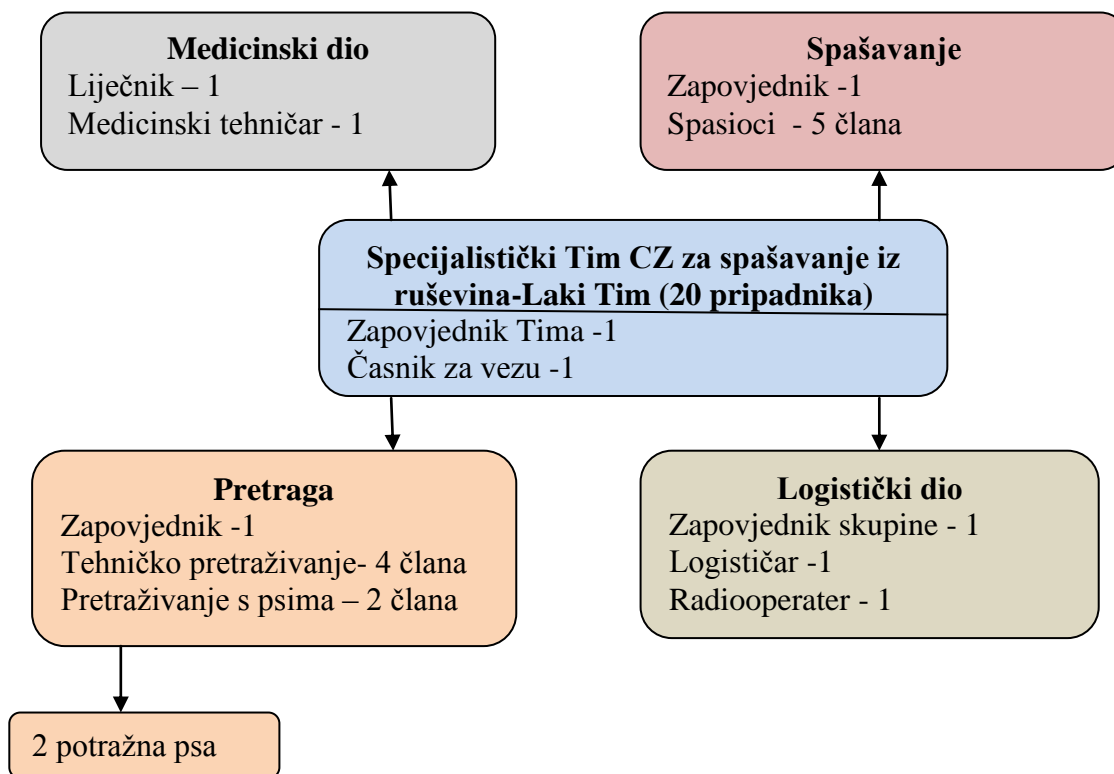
Medicinski dio
Liječnik – 1
Medicinski tehničar - 1

Spašavanje
Zapovjednik -1
Spasioci - 5 člana

Specijalistički Tim CZ za spašavanje iz ruševina-Laki Tim (20 pripadnika)
Zapovjednik Tima -1
Časnik za vezu -1

Pretraga
Zapovjednik -1
Tehničko pretraživanje- 4 člana
Pretraživanje s psima – 2 člana

Logistički dio
Zapovjednik skupine - 1
Logističar -1
Radiooperater - 1

2 potražna psa